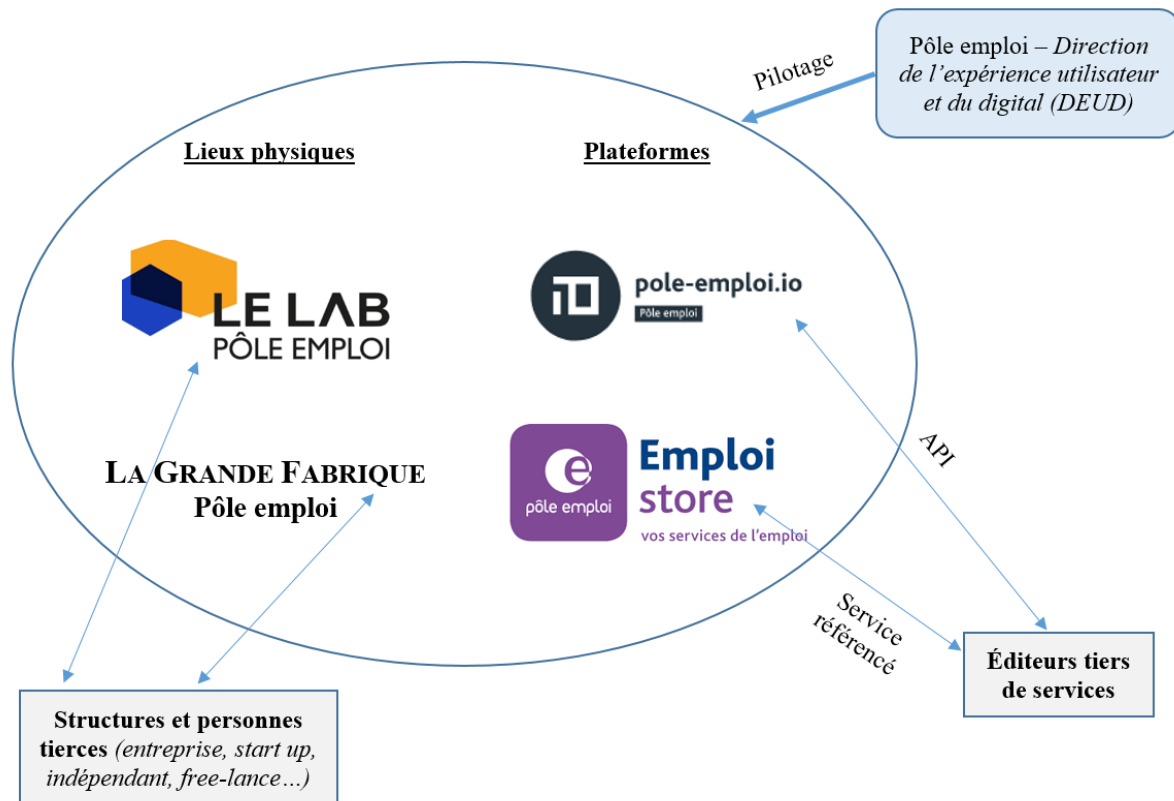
Pôle emploi – *Direction de l'expérience utilisateur et du digital (DEUD)*

Pilotage

Lieux physiques

Plateformes

LE LAB
PÔLE EMPLOI

pole-emploi.io
Pôle emploi

LA GRANDE FABRIQUE
Pôle emploi

pôle emploi
Emploi store
vos services de l'emploi

API

Service référencé

Éditeurs tiers de services

Structures et personnes tierces *(entreprise, start up, indépendant, free-lance…)*